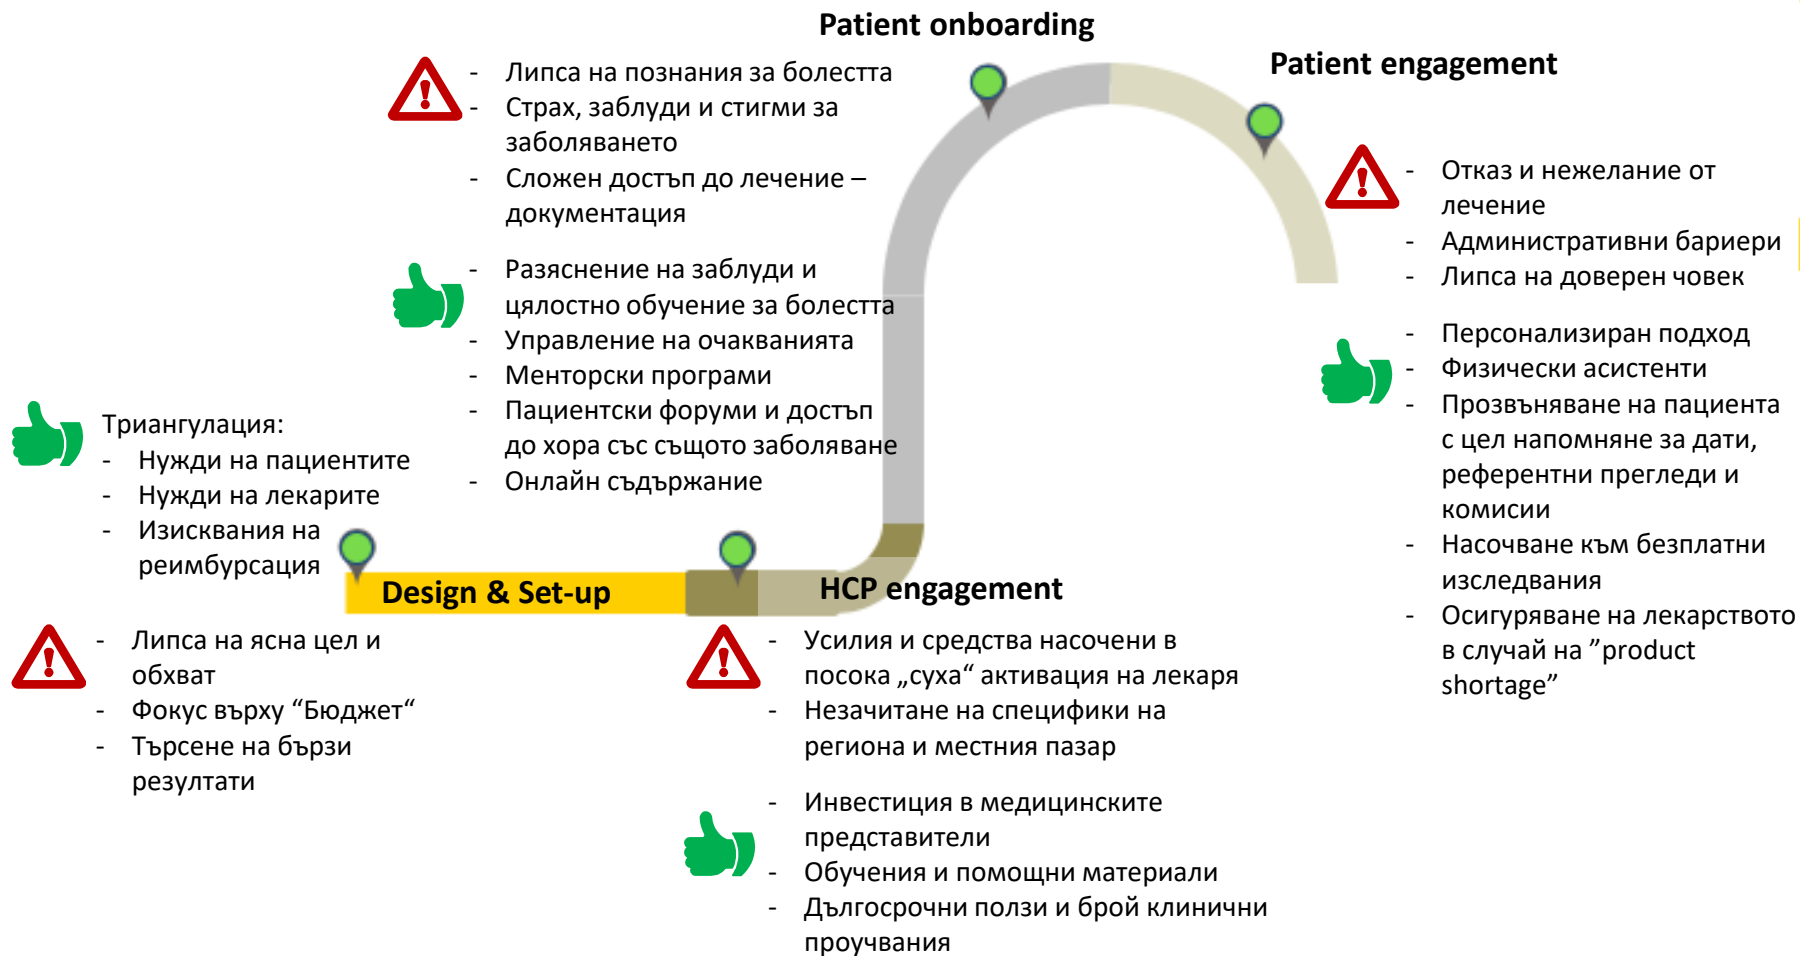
Patient onboarding

Patient engagement

- Липса на познания за болестта
- Страх, заблуди и стигми за заболяването
- Сложен достъп до лечение – документация

- Разяснение на заблуди и цялостно обучение за болестта
- Управление на очакванията
- Менторски програми
- Пациентски форуми и достъп до хора със същото заболяване
- Онлайн съдържание

- Отказ и нежелание от лечение
- Административни бариери
- Липса на доверен човек

- Персонализиран подход
- Физически асистенти
- Прозвъняване на пациента с цел напомняне за дати, референтни прегледи и комисии
- Насочване към безплатни изследвания
- Осигуряване на лекарството в случай на ”product shortage”

Триангулация:
- Нужди на пациентите
- Нужди на лекарите
- Изисквания на реимбурсация

Design & Set-up

HCP engagement

- Липса на ясна цел и обхват
- Фокус върху “Бюджет“
- Търсене на бързи резултати

- Усилия и средства насочени в посока „суха“ активация на лекаря
- Незачитане на специфики на региона и местния пазар

- Инвестиция в медицинските представители
- Обучения и помощни материали
- Дългосрочни ползи и брой клинични проучвания